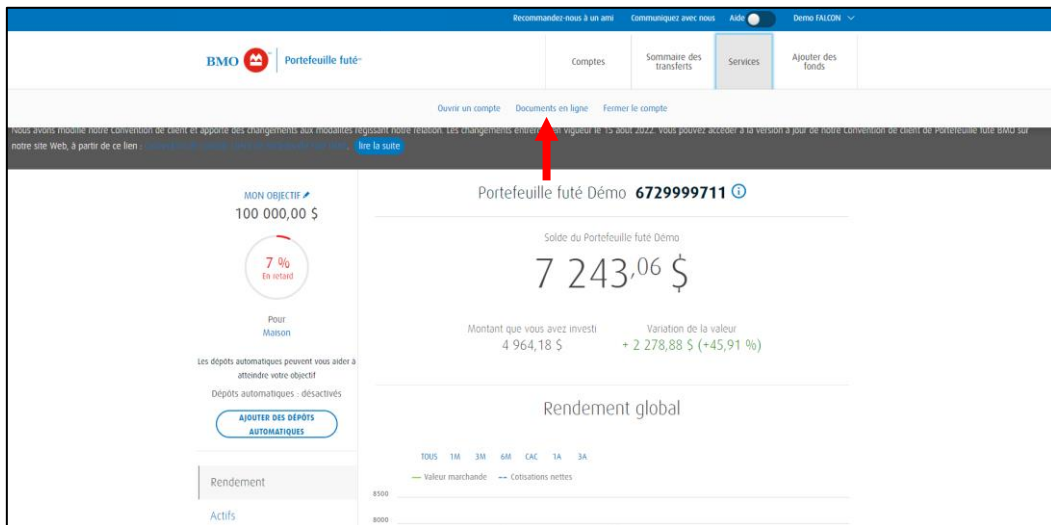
Recommandez-nous à un ami Communiquez avec nous Aide Demo FALCON

BMO Portefeuille futé

Comptes Sommaire des transferts Services Ajouter des fonds

Ouvrir un compte Documents en ligne Fermer le compte

Nous avons modifié notre Convention de client et apporté des changements aux modalités régissant notre relation. Les changements entrent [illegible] vigueur le 15 août 2022. Vous pouvez accéder à la version à jour de notre Convention de client de Portefeuille futé BMO sur notre site Web, à partir de ce lien : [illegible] lire la suite

MON OBJECTIF
100 000,00 $

7 %
En retard

Pour
Maison

Les dépôts automatiques peuvent vous aider à atteindre votre objectif

Dépôts automatiques : désactivés

AJOUTER DES DÉPÔTS AUTOMATIQUES

Rendement

Actifs

Portefeuille futé Démo 6729999711

Solde du Portefeuille futé Démo

7 243,06 $

Montant que vous avez investi
4 964,18 $

Variation de la valeur
+ 2 278,88 $ (+45,91 %)

Rendement global

TOUS 1M 3M 6M CAC 1A 3A

— Valeur marchande -- Cotisations nettes

8500

8000